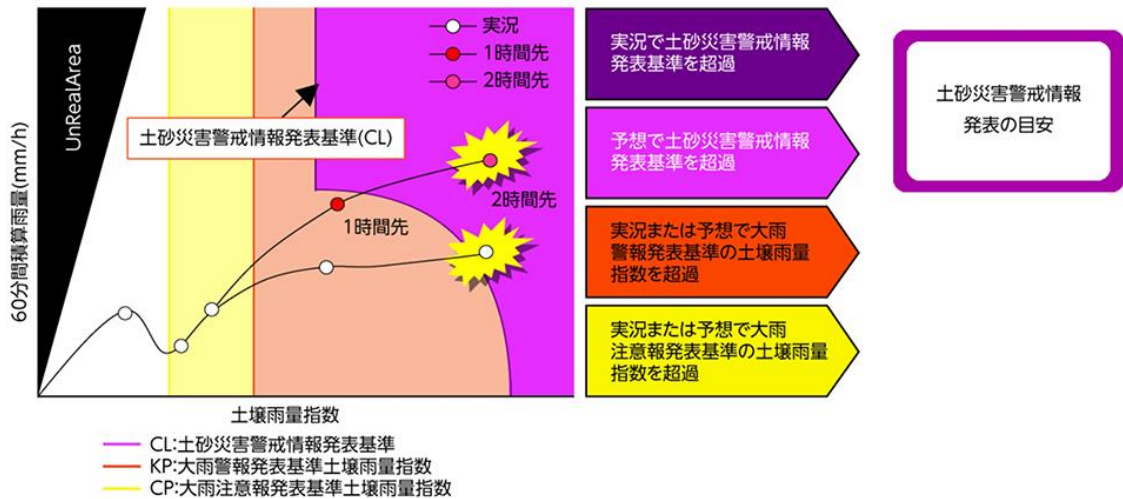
UnRealArea

60分間積算雨量(mm/h)

実況
1時間先
2時間先

土砂災害警戒情報発表基準(CL)

1時間先
2時間先

土壌雨量指数

CL:土砂災害警戒情報発表基準
KP:大雨警報発表基準土壌雨量指数
CP:大雨注意報発表基準土壌雨量指数

実況で土砂災害警戒情報発表基準を超過

予想で土砂災害警戒情報発表基準を超過

実況または予想で大雨警報発表基準の土壌雨量指数を超過

実況または予想で大雨注意報発表基準の土壌雨量指数を超過

土砂災害警戒情報
発表の目安